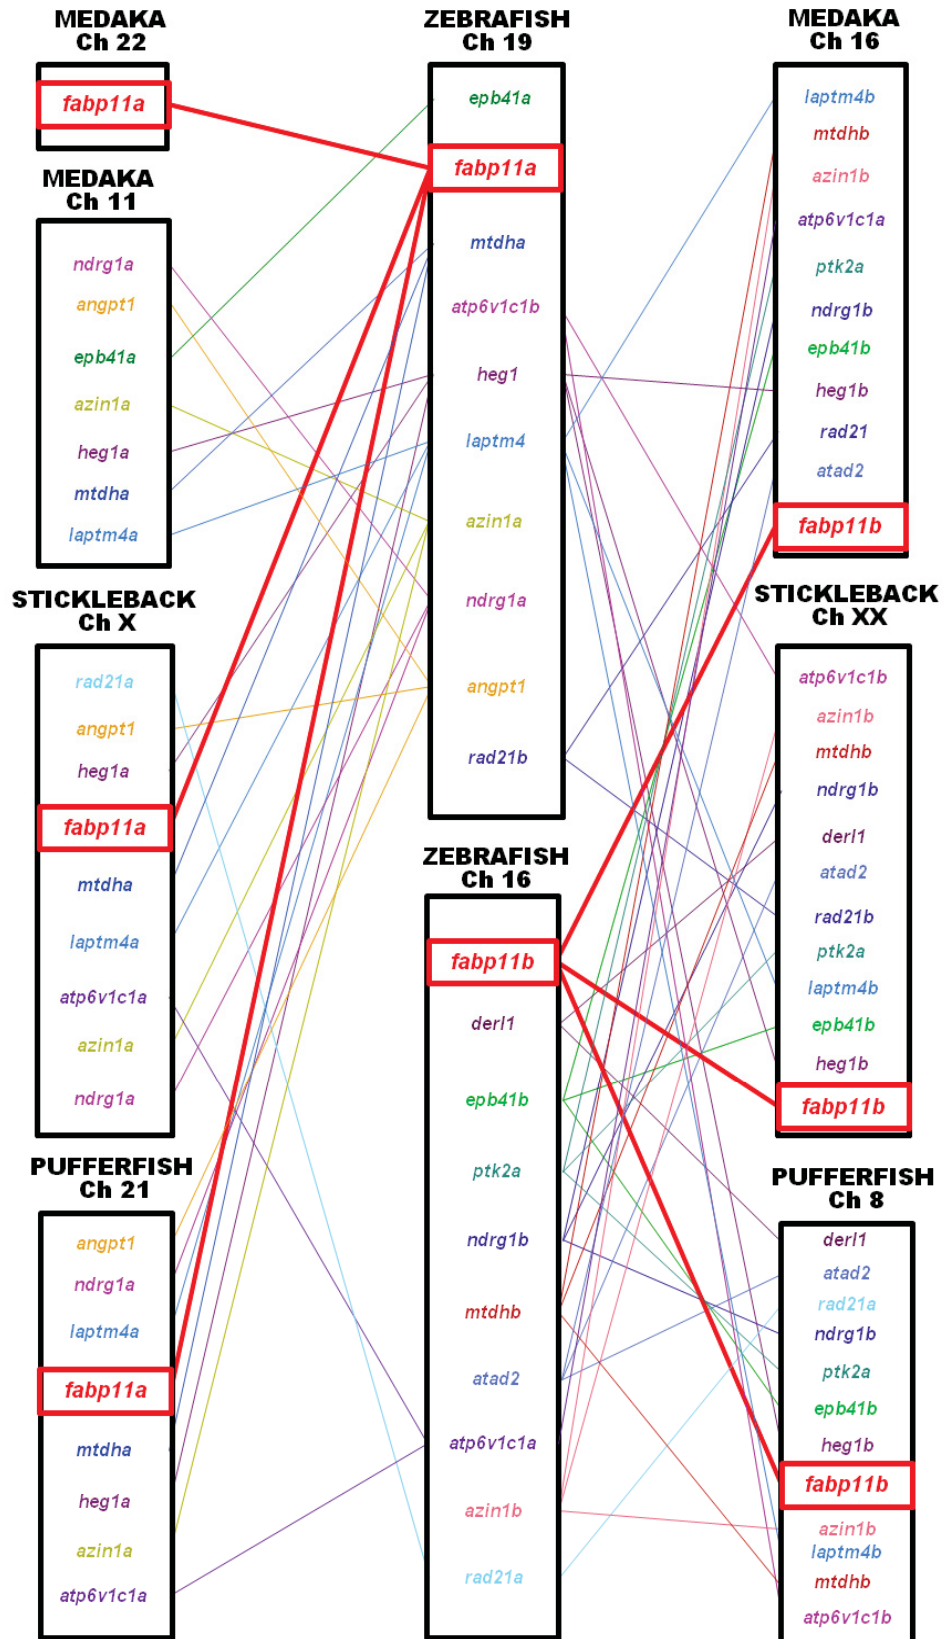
MEDAKA
Ch 22

fabp11a

MEDAKA
Ch 11

ndrg1a
angpt1
epb41a
azin1a
heg1a
mtdha
laptm4a

STICKLEBACK
Ch X

rad21a
angpt1
heg1a
fabp11a
mtdha
laptm4a
atp6v1c1a
azin1a
ndrg1a

PUFFERFISH
Ch 21

angpt1
ndrg1a
laptm4a
fabp11a
mtdha
heg1a
azin1a
atp6v1c1a

ZEBRAFISH
Ch 19

epb41a
fabp11a
mtdha
atp6v1c1b
heg1
laptm4
azin1a
ndrg1a
angpt1
rad21b

ZEBRAFISH
Ch 16

fabp11b
derl1
epb41b
ptk2a
ndrg1b
mtdhb
atad2
atp6v1c1a
azin1b
rad21a

MEDAKA
Ch 16

laptm4b
mtdhb
azin1b
atp6v1c1a
ptk2a
ndrg1b
epb41b
heg1b
rad21
atad2
fabp11b

STICKLEBACK
Ch XX

atp6v1c1b
azin1b
mtdhb
ndrg1b
derl1
atad2
rad21b
ptk2a
laptm4b
epb41b
heg1b
fabp11b

PUFFERFISH
Ch 8

derl1
atad2
rad21a
ndrg1b
ptk2a
epb41b
heg1b
fabp11b
azin1b
laptm4b
mtdhb
atp6v1c1b